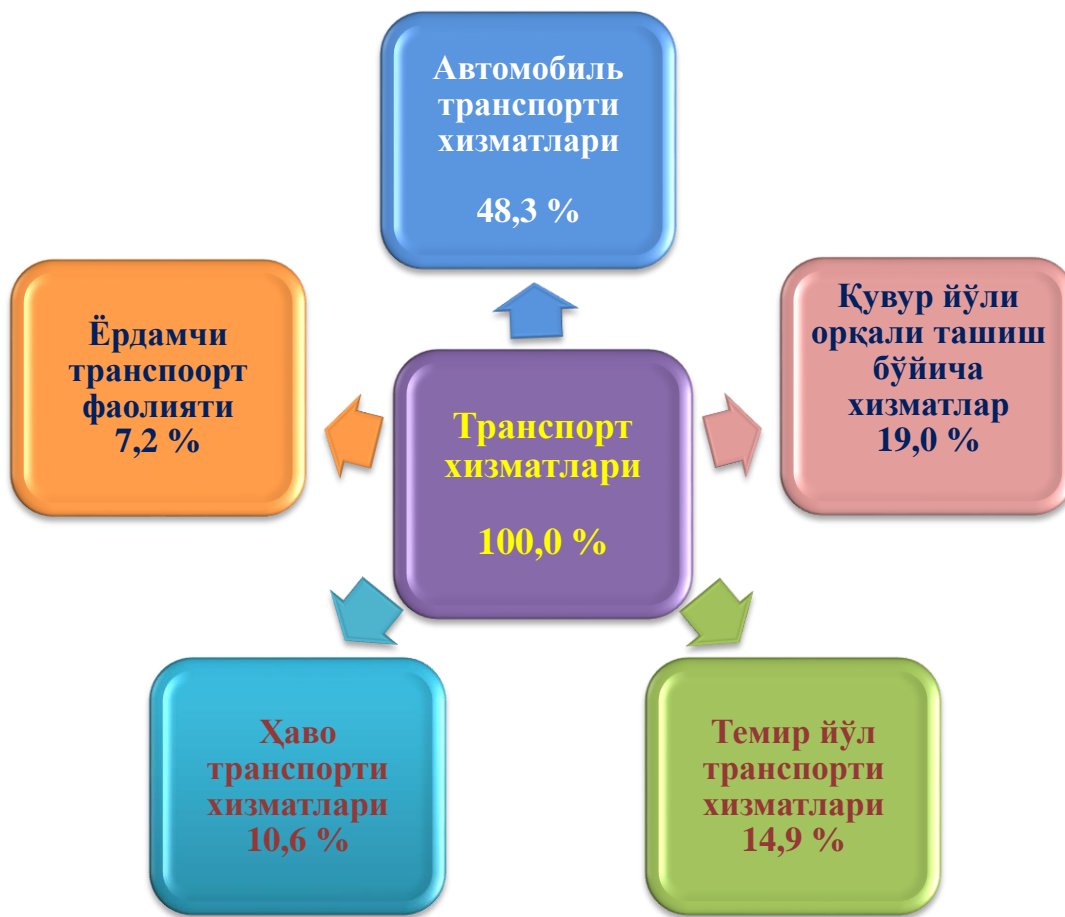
Автомобиль транспорти хизматлари

48,3 %

Ёрдамчи транспоорт фаолияти 7,2 %

Транспорт хизматлари

100,0 %

Қувур йўли орқали ташиш бўйича хизматлар 19,0 %

Ҳаво транспорти хизматлари 10,6 %

Темир йўл транспорти хизматлари 14,9 %